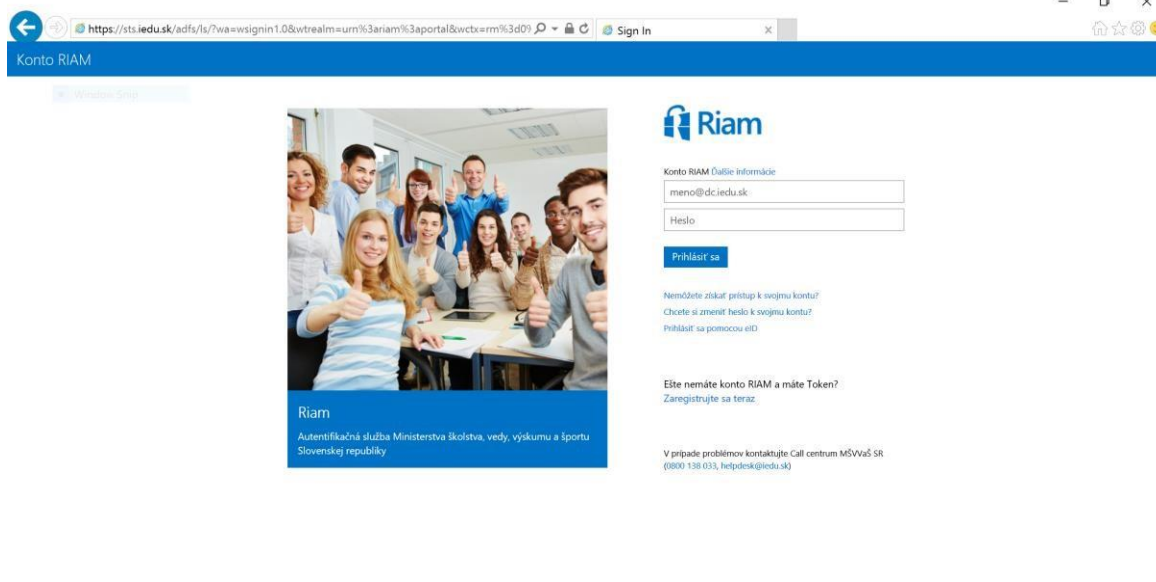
https://sts.iedu.sk/adfs/ls/?wa=wsignin1.0&wtrealm=urn%3ariam%3aportal&wctx=rm%3d0

Sign In

Konto RIAM

Windows Sign

Riam

Riam

Autentifikačná služba Ministerstva školstva, vedy, výskumu a športu Slovenskej republiky

Konto RIAM Ďalšie informácie

meno@dc.iedu.sk

Heslo

Prihlásiť sa

Nemôžete získať prístup k svojmu kontu?

Chcete si zmeniť heslo k svojmu kontu?

Prihlásiť sa pomocou eID

Ešte nemáte konto RIAM a máte Token?

Zaregistrujte sa teraz

V prípade problémov kontaktujte Call centrum MŠVVaŠ SR (0800 138 033, helpdesk@iedu.sk)